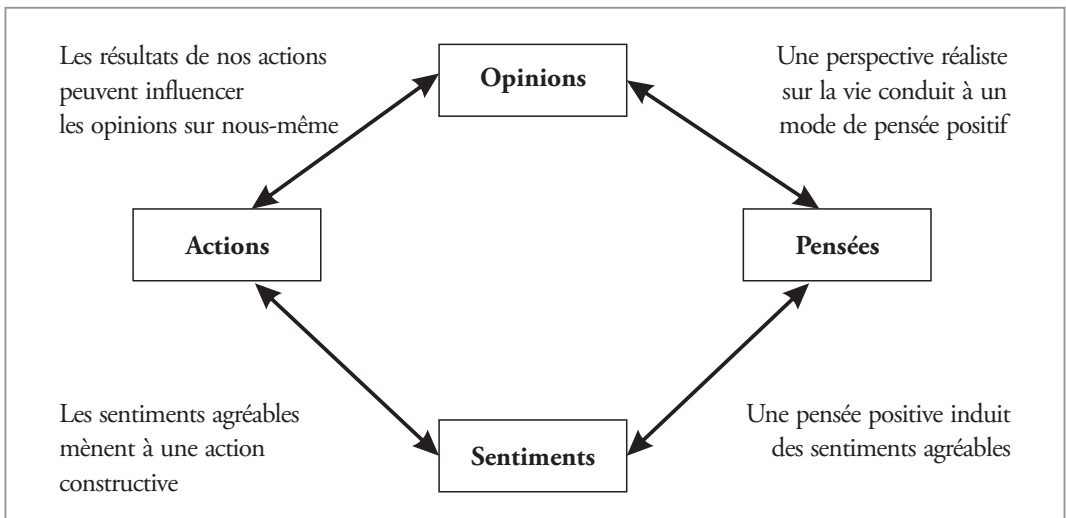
Les résultats de nos actions peuvent influencer les opinions sur nous-même

Opinions

Une perspective réaliste sur la vie conduit à un mode de pensée positif

Actions

Pensées

Les sentiments agréables mènent à une action constructive

Sentiments

Une pensée positive induit des sentiments agréables